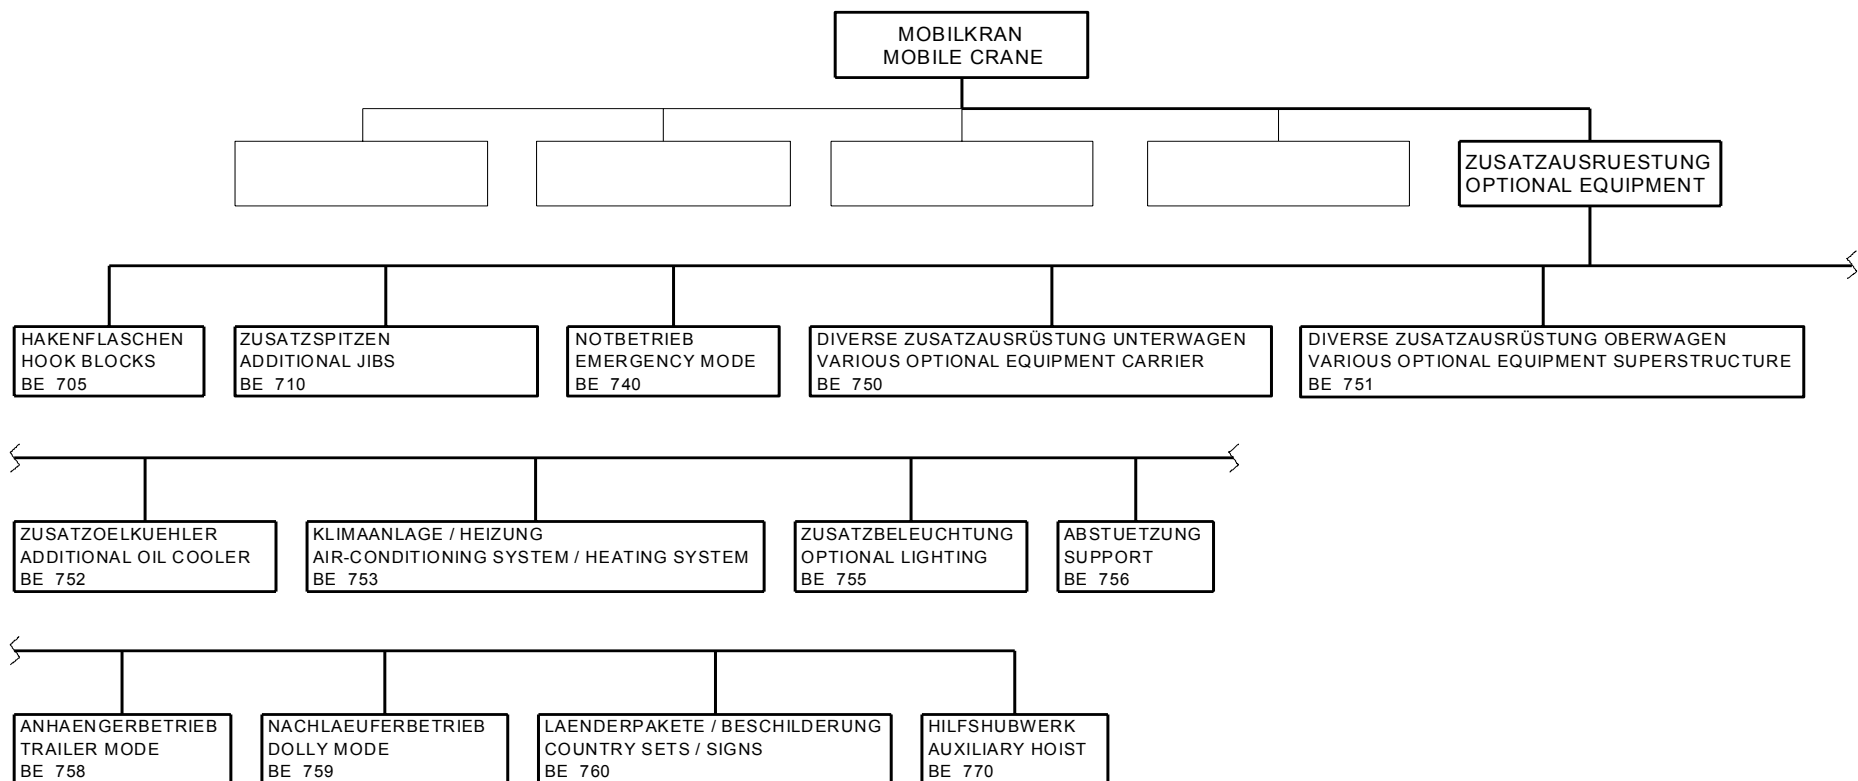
MOBILKRAN
MOBILE CRANE

ZUSATZAUSRUESTUNG
OPTIONAL EQUIPMENT

HAKENFLASCHEN
HOOK BLOCKS
BE 705

ZUSATZSPITZEN
ADDITIONAL JIBS
BE 710

NOTBETRIEB
EMERGENCY MODE
BE 740

DIVERSE ZUSATZAUSRÜSTUNG UNTERWAGEN
VARIOUS OPTIONAL EQUIPMENT CARRIER
BE 750

DIVERSE ZUSATZAUSRÜSTUNG OBERWAGEN
VARIOUS OPTIONAL EQUIPMENT SUPERSTRUCTURE
BE 751

ZUSATZOELKUEHLER
ADDITIONAL OIL COOLER
BE 752

KLIMAANLAGE / HEIZUNG
AIR-CONDITIONING SYSTEM / HEATING SYSTEM
BE 753

ZUSATZBELEUCHTUNG
OPTIONAL LIGHTING
BE 755

ABSTUETZUNG
SUPPORT
BE 756

ANHAENGERBETRIEB
TRAILER MODE
BE 758

NACHLAEUFERBETRIEB
DOLLY MODE
BE 759

LAENDERPAKETE / BESCHILDERUNG
COUNTRY SETS / SIGNS
BE 760

HILFSHUBWERK
AUXILIARY HOIST
BE 770